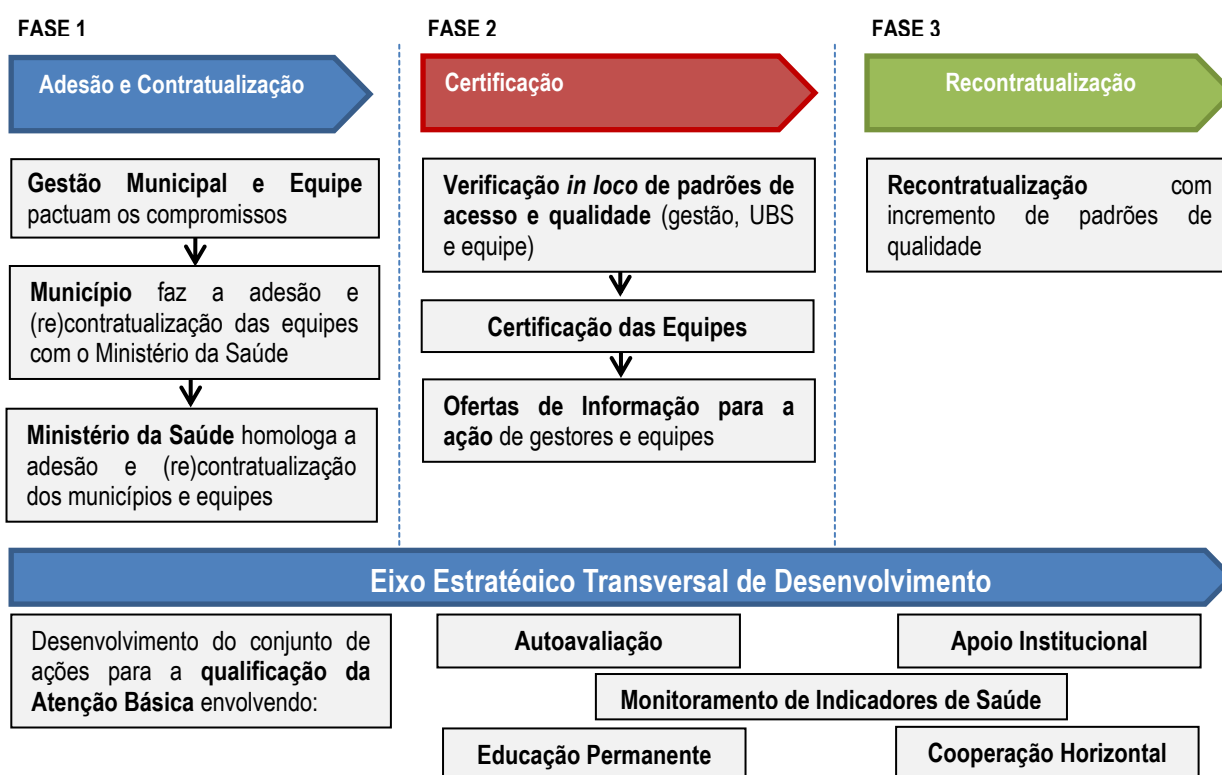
FASE 1

Adesão e Contratualização

Gestão Municipal e Equipe pactuam os compromissos

Município faz a adesão e (re)contratualização das equipes com o Ministério da Saúde

Ministério da Saúde homologa a adesão e (re)contratualização dos municípios e equipes

FASE 2

Certificação

Verificação *in loco* de padrões de acesso e qualidade (gestão, UBS e equipe)

Certificação das Equipes

Ofertas de Informação para a ação de gestores e equipes

FASE 3

Recontratualização

Recontratualização com incremento de padrões de qualidade

Eixo Estratégico Transversal de Desenvolvimento

Desenvolvimento do conjunto de ações para a qualificação da Atenção Básica envolvendo:

Autoavaliação

Apoio Institucional

Monitoramento de Indicadores de Saúde

Educação Permanente

Cooperação Horizontal